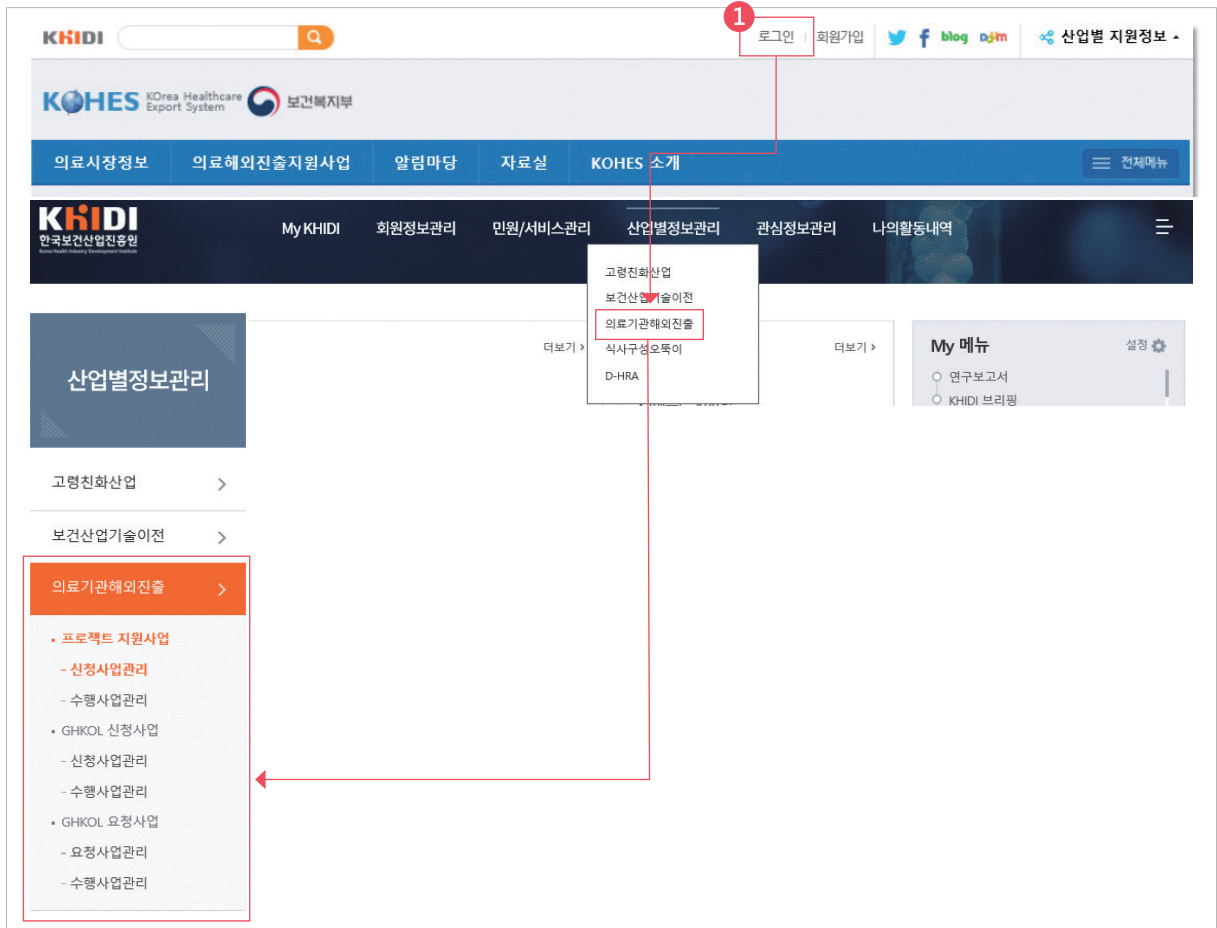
KHIDI

1

로그인 | 회원가입 blog daum 산업별 지원정보

KOHES KOrea Healthcare Export System 보건복지부

의료시장정보 의료해외진출지원사업 알림마당 자료실 KOHES 소개 전체메뉴

KHIDI 한국보건산업진흥원 Korea Health Industry Development Institute

My KHIDI 회원정보관리 민원/서비스관리 산업별정보관리 관심정보관리 나의활동내역

고령친화산업
보건산업기술이전
의료기관해외진출
식사구성오뚝이
D-HRA

더보기 › 더보기 ›

My 메뉴 설정
연구보고서
KHIDI 브리핑

산업별정보관리

고령친화산업
보건산업기술이전
의료기관해외진출

• 프로젝트 지원사업
- 신청사업관리
- 수행사업관리
• GHKOL 신청사업
- 신청사업관리
- 수행사업관리
• GHKOL 요청사업
- 요청사업관리
- 수행사업관리